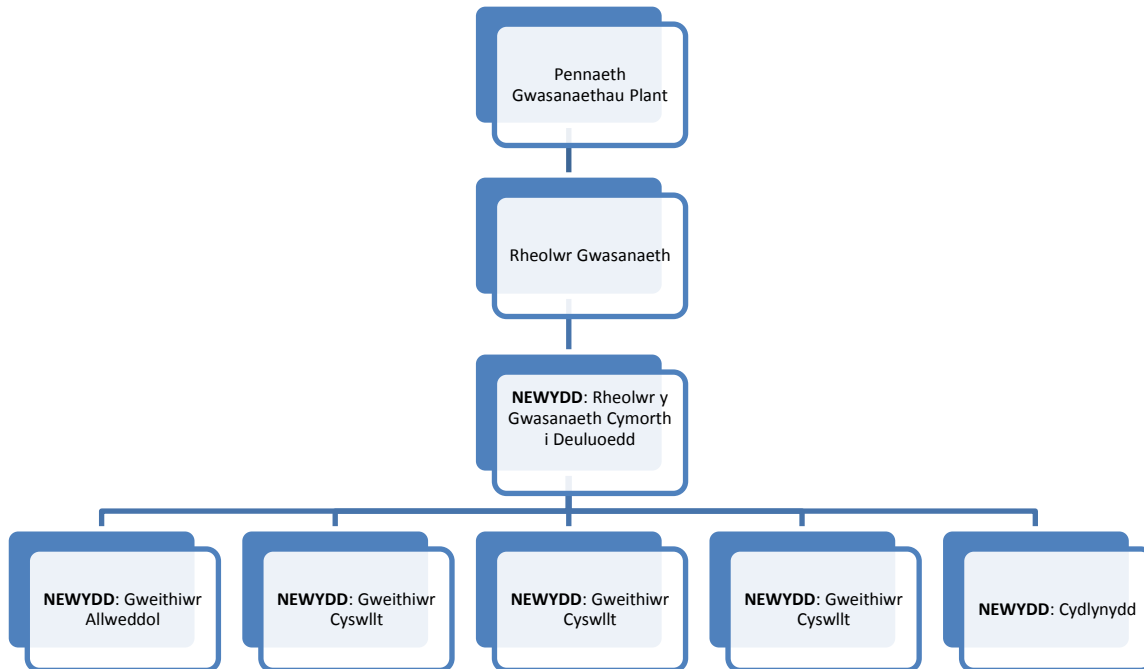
Pennaeth Gwasanaethau Plant

Rheolwr Gwasanaeth

**NEWYDD**: Rheolwr y Gwasanaeth Cymorth i Deuluoedd

**NEWYDD**: Gweithiwr Allweddol

**NEWYDD**: Gweithiwr Cyswllt

**NEWYDD**: Gweithiwr Cyswllt

**NEWYDD**: Gweithiwr Cyswllt

**NEWYDD**: Cydlynydd